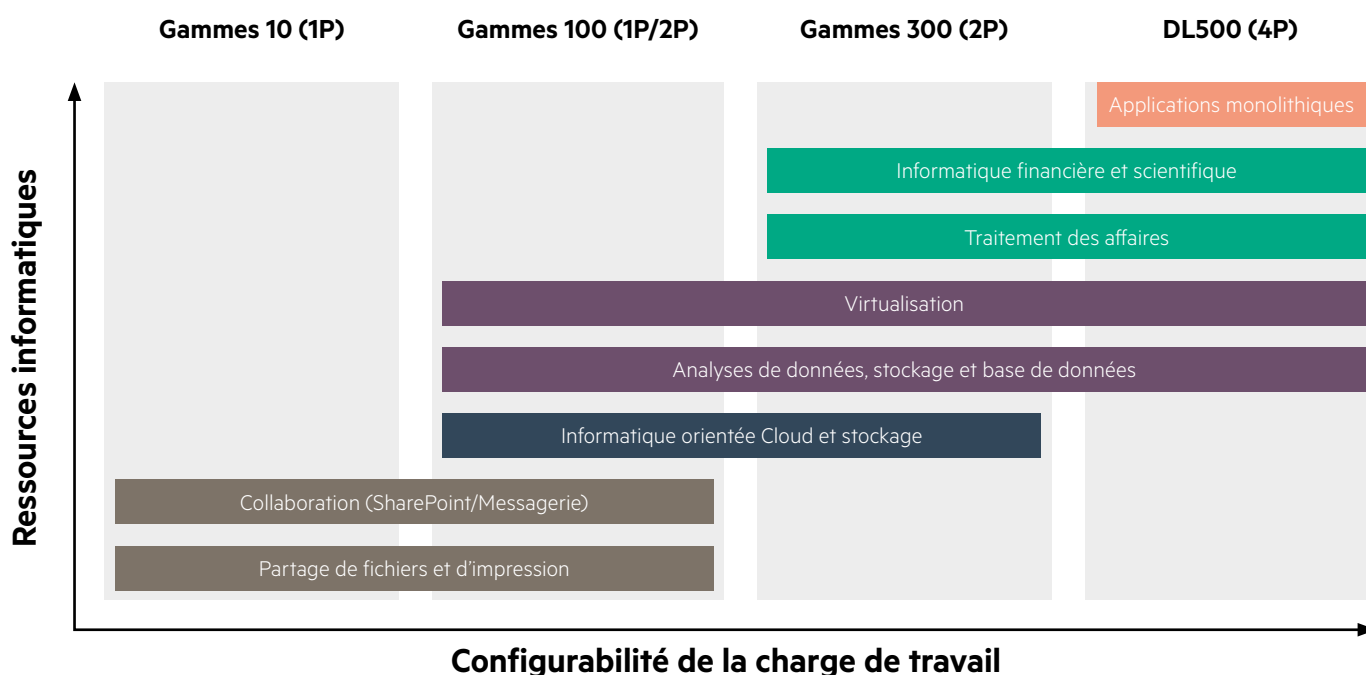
Gammes 10 (1P)
Gammes 100 (1P/2P)
Gammes 300 (2P)
DL500 (4P)

Ressources informatiques

Applications monolithiques
Informatique financière et scientifique
Traitement des affaires
Virtualisation
Analyses de données, stockage et base de données
Informatique orientée Cloud et stockage
Collaboration (SharePoint/Messagerie)
Partage de fichiers et d'impression

Configurabilité de la charge de travail